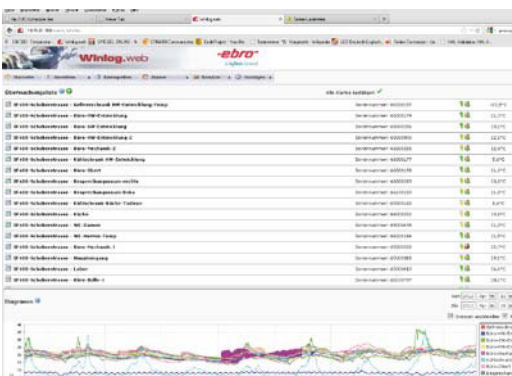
Winlog.web

ebro

Überwachungsliste

Alle Werte bestätigt

EP100-Schulenstrasse - Büro-Technik-2

EP100-Schulenstrasse - Büro-Stadt

EP100-Schulenstrasse - Küche

EP100-Schulenstrasse - WC-Damen

EP100-Schulenstrasse - WC-Herren

EP100-Schulenstrasse - Büro-Technik-1

EP100-Schulenstrasse - Besprechung

EP100-Schulenstrasse - Labor

EP100-Schulenstrasse - Büro-EDV-1

Diagramm

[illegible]